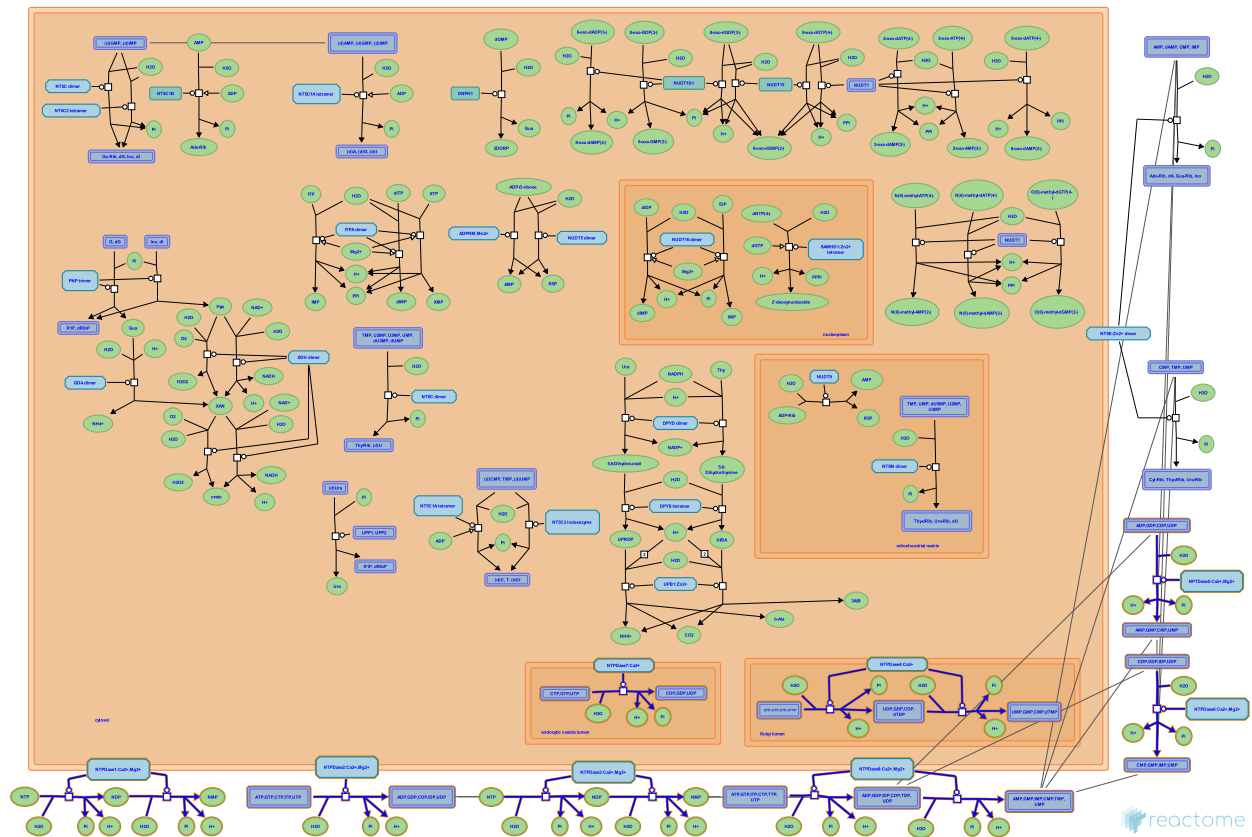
(d)GMP, (d)IMP
AMP
(d)AMP, (d)GMP, (d)IMP
H2O
NT5C dimer
H2O
H2O
NT5C1B
ADP
NT5C1A tetramer
ADP
NT5C2 tetramer
Pi
Pi
Pi
Ade-Rib
Guo-Rib, dG, Ino, dI
(d)A, (d)G, (d)I
dGMP
H2O
DNPH1
Gua
2DDRP
8-oxo-dADP(3-)
8-oxo-dGDP(3-)
8-oxo-rGDP(3-)
8-oxo-dGTP(4-)
H2O
H2O
H2O
NUDT15-1
NUDT18
NUDT1
Pi
H+
Pi
H+
8-oxo-dAMP(2-)
8-oxo-GMP(2-)
H+
8-oxo-dGMP(2-)
PPi
2-oxo-dATP(4-)
2-oxo-ATP(4-)
8-oxo-dATP(4-)
H2O
H2O
H2O
H+
PPi
PPi
2-oxo-dAMP(2-)
2-oxo-AMP(2-)
8-oxo-dAMP(2-)
AMP, dAMP, GMP, IMP
H2O
Pi
Ade-Rib, dA, Guo-Rib, Ino
ITP
H2O
dITP
XTP
ITPA dimer
Mg2+
H+
PPi
IMP
dIMP
XMP
ADP-D-ribose
H2O
ADPRM:Mn2+
NUDT5 dimer
AMP
R5P
dGDP
H2O
IDP
NUDT16 dimer
Mg2+
H+
Pi
dGMP
IMP
dNTP(4-)
H2O
dGTP
SAMHD1:Zn2+ tetramer
H+
PPi
2'-deoxynucleoside
nucleoplasm
N(6)-methyl-dATP(4-)
N(6)-methyl-ATP(4-)
O(6)-methyl-dGTP(4-)
H2O
NUDT1
H+
PPi
N(6)-methyl-dAMP(2-)
N(6)-methyl-AMP(2-)
O(6)-methyl-dGMP(2-)
G, dG
Ino, dI
Pi
PNP trimer
R1P, dRibP
Hyp
NAD+
Guo
H2O
H2O
O2
H2O
H+
XDH dimer
GDA dimer
H2O2
NADH
XAN
NAD+
H+
NH4+
O2
H2O
H2O
NADH
H2O2
urate
H+
TMP, UMP, dUMP, UMP, dUMP
H2O
NT5C dimer
ThyRib, (d)U
(d)Urd
Pi
UPP1, UPP2
R1P, dRibP
Ura
NT5C1A tetramer
(d)CMP, TMP, (d)UMP
H2O
NT5C3 holoenzyme
ADP
Pi
(d)C, T, (d)U
Ura
NADPH
Thy
H+
DPYD dimer
NADP+
5,6-dihydrouracil
5,6-Dihydrothymine
H2O
DPYS tetramer
H+
UPROP
UREA
H2O
UPB1:Zn2+
NH4+
CO2
bAIB
b-Ala
H2O
NUDT9
AMP
ADP-Rib
R5P
TMP, UMP, dUMP, UMP, dUMP
H2O
NT5M dimer
Pi
ThyRib, Uro-Rib, dU
mitochondrial matrix
NT5E:Zn2+ dimer
CMP, TMP, UMP
H2O
Pi
Cyt-Rib, ThyRib, Uro-Rib
ADP,GDP,CDP,UDP
H2O
NTPDase8:Ca2+,Mg2+
H+
Pi
AMP,GMP,CMP,UMP
CDP,GDP,UDP
H2O
NTPDase6:Ca2+,Mg2+
H+
Pi
CMP,GMP,IMP,UMP
NTPDase7:Ca2+
CTP,GTP,UTP
CDP,GDP,UDP
H2O
H+
Pi
endocytic vesicle lumen
NTPDase4:Ca2+
H2O
Pi
H2O
Pi
UDP,GDP,CDP, dTDP
H+
UMP,GMP,CMP,dTMP
H+
Golgi lumen
cytosol
NTPDase1:Ca2+,Mg2+
NTP
NDP
NMP
H2O
Pi
H+
H2O
Pi
H+
NTPDase2:Ca2+,Mg2+
ATP,GTP,CTP,ITP,UTP
ADP,GDP,CDP,IDP,UDP
H2O
Pi
H+
NTP
NTPDase3:Ca2+,Mg2+
NDP
NMP
H2O
Pi
H+
H2O
Pi
H+
ATP,GTP,CTP,ITP,TTP, UTP
NTPDase8:Ca2+,Mg2+
ADP,GDP,CDP,TDP, UDP
AMP,GMP,IMP,CMP,TMP, UMP
H2O
Pi
H+
H2O
Pi
H+
reactome